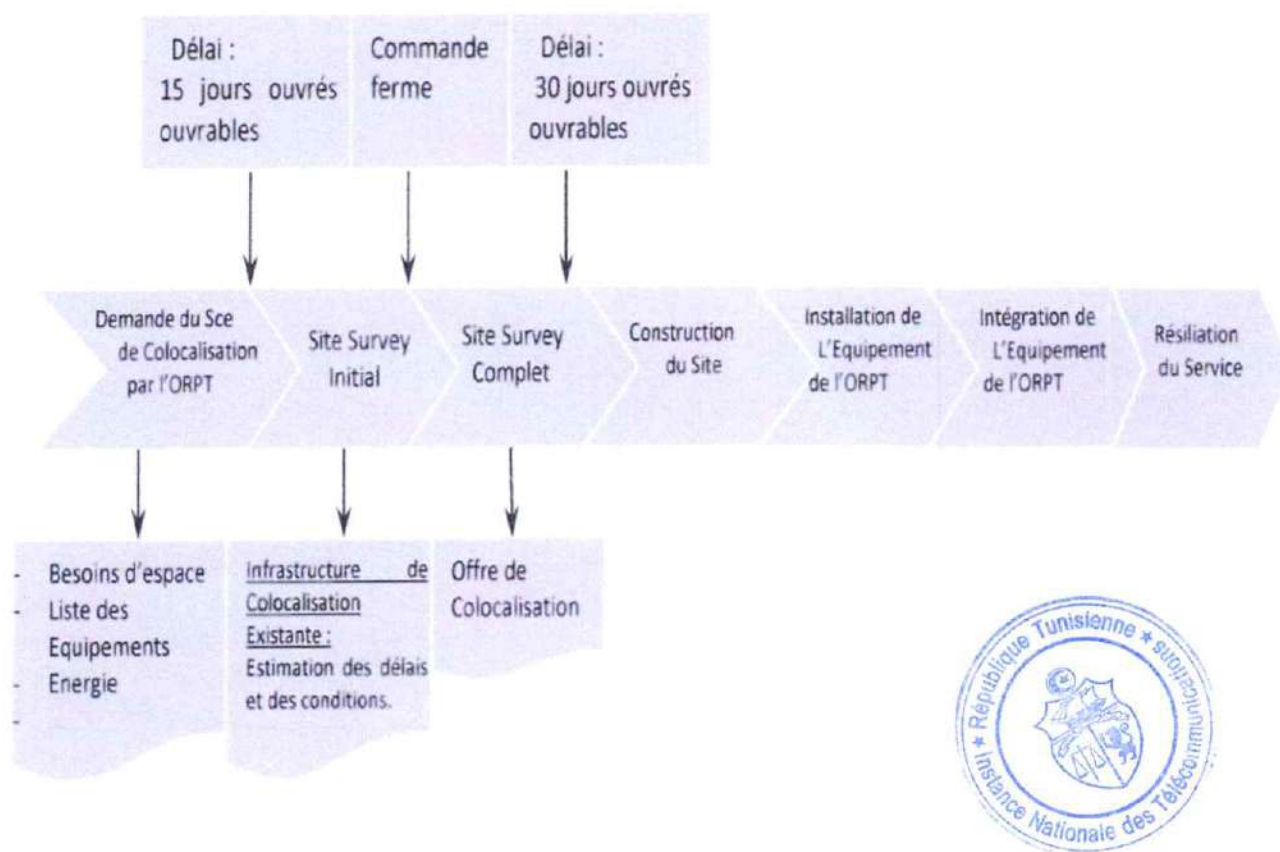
Délai : 15 jours ouvrés ouvrables

Commande ferme

Délai : 30 jours ouvrés ouvrables

Demande du Sce de Colocalisation par l'ORPT

Site Survey Initial

Site Survey Complet

Construction du Site

Installation de L'Equipement de l'ORPT

Intégration de L'Equipement de l'ORPT

Résiliation du Service

- Besoins d'espace
- Liste des Equipements
- Energie
-

Infrastructure de Colocalisation Existante : Estimation des délais et des conditions.

Offre de Colocalisation

République Tunisienne * Instance Nationale des Télécommunications *